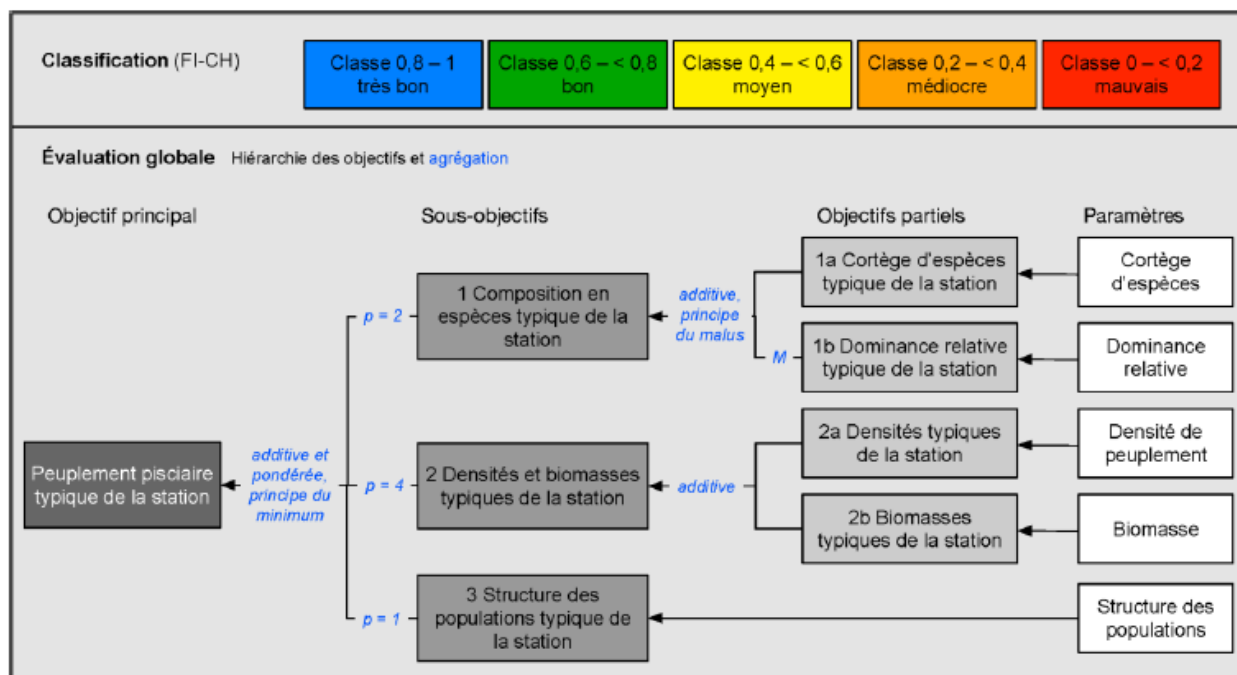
Classification (FI-CH)

Classe 0,8 – 1
très bon

Classe 0,6 – < 0,8
bon

Classe 0,4 – < 0,6
moyen

Classe 0,2 – < 0,4
médiocre

Classe 0 – < 0,2
mauvais

Évaluation globale Hiérarchie des objectifs et agrégation

Objectif principal

Sous-objectifs

Objectifs partiels

Paramètres

Peuplement piscicaire typique de la station

additive et pondérée, principe du minimum

p = 2

1 Composition en espèces typique de la station

additive, principe du malus

M

1a Cortège d'espèces typique de la station

Cortège d'espèces

1b Dominance relative typique de la station

Dominance relative

p = 4

2 Densités et biomasses typiques de la station

additive

2a Densités typiques de la station

Densité de peuplement

2b Biomasses typiques de la station

Biomasse

p = 1

3 Structure des populations typique de la station

Structure des populations